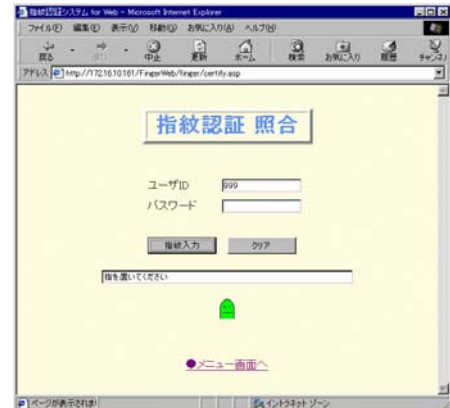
指紋認証システム for Web - Microsoft Internet Explorer

ファイル(F) 編集(E) 表示(V) 移動(G) お気に入り(A) ヘルプ(H)

戻る 中止 更新 ホーム 検索 お気に入り 履歴 チャンネル

アドレス http://172.16.10.161/FingerWeb/finger/certify.asp

指紋認証 照合

ユーザID 999

パスワード

指紋入力 クリア

指を置いてください

●メニュー画面へ

ページが表示されました

イントラネット ゾーン